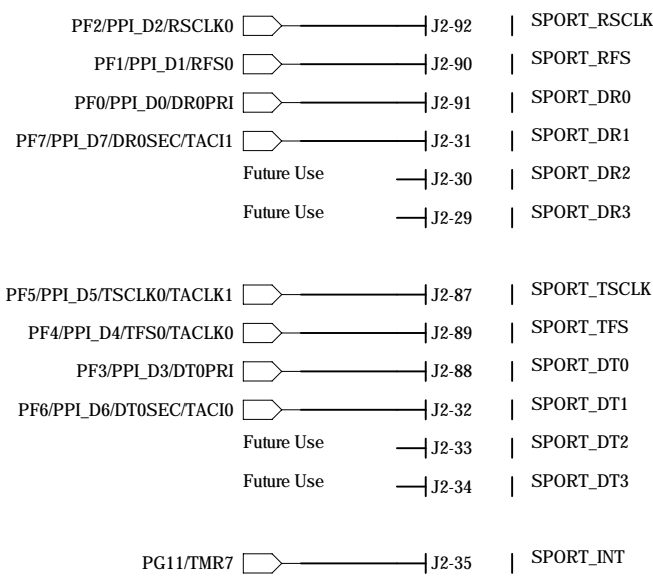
PF2/PPI_D2/RSCLK0 J2-92 SPORT_RSCLK

PF1/PPI_D1/RFS0 J2-90 SPORT_RFS

PF0/PPI_D0/DR0PRI J2-91 SPORT_DR0

PF7/PPI_D7/DR0SEC/TACI1 J2-31 SPORT_DR1

Future Use J2-30 SPORT_DR2

Future Use J2-29 SPORT_DR3

PF5/PPI_D5/TSCLK0/TACLK1 J2-87 SPORT_TSCLK

PF4/PPI_D4/TFS0/TACLK0 J2-89 SPORT_TFS

PF3/PPI_D3/DT0PRI J2-88 SPORT_DT0

PF6/PPI_D6/DT0SEC/TACI0 J2-32 SPORT_DT1

Future Use J2-33 SPORT_DT2

Future Use J2-34 SPORT_DT3

PG11/TMR7 J2-35 SPORT_INT